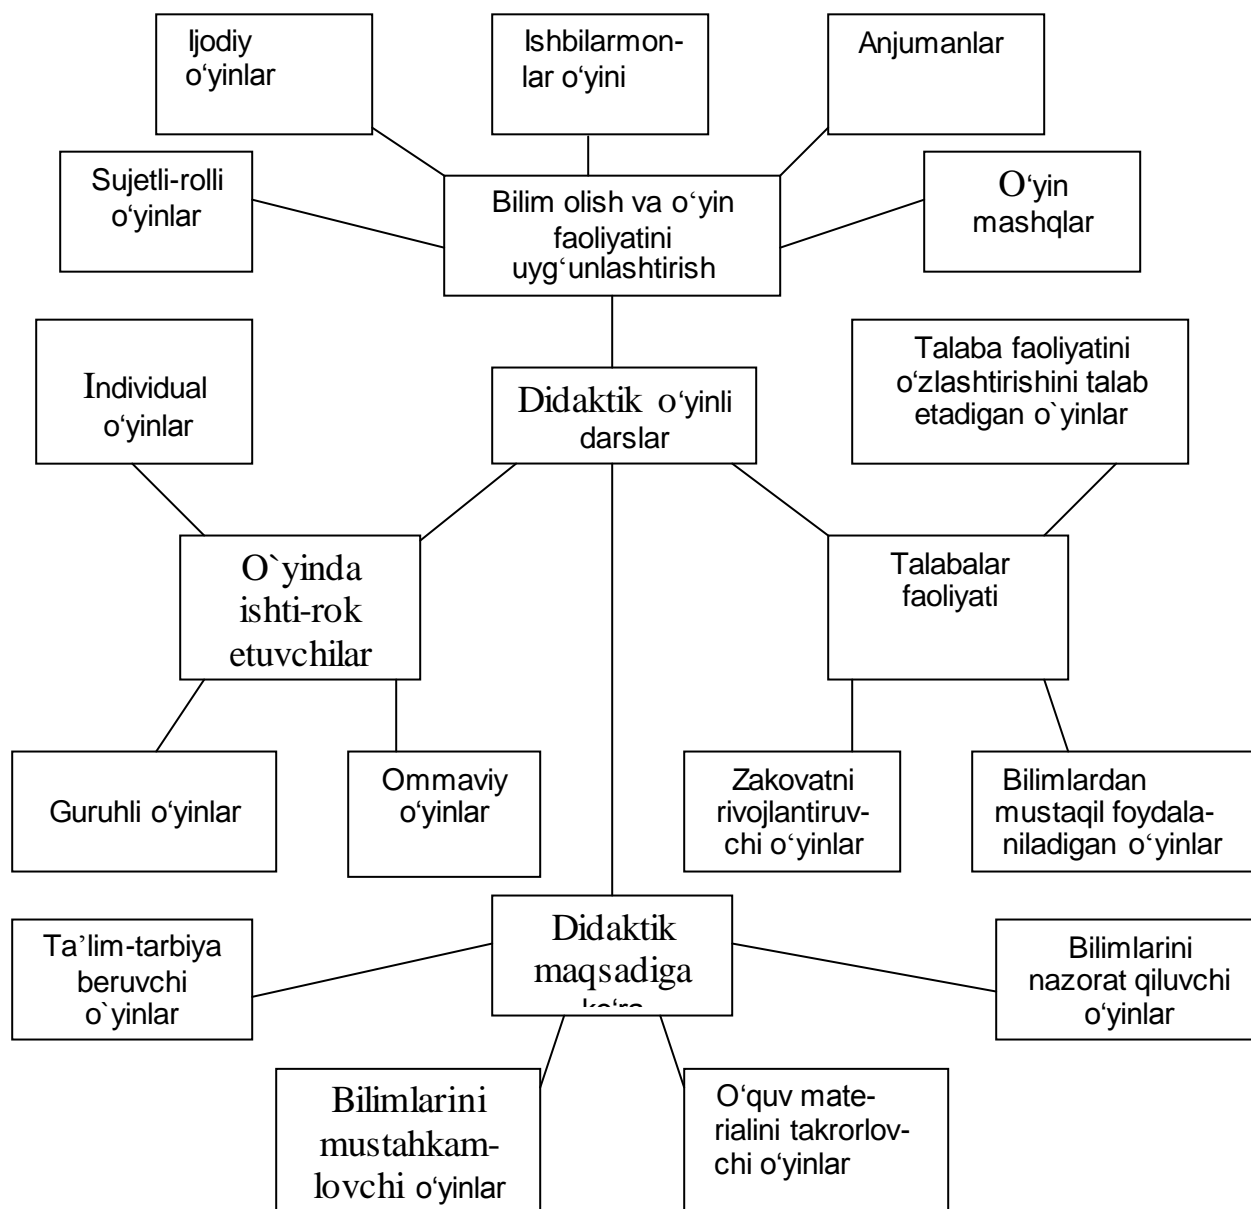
Ijodiy o‘yinlar

Ishbilarmonlar o‘yini

Anjumanlar

Sujetli-rolli o‘yinlar

Bilim olish va o‘yin faoliyatini uyg‘unlashtirish

O‘yin mashqlar

Individual o‘yinlar

Didaktik o‘yinli darslar

Talaba faoliyatini o‘zlashtirishini talab etadigan o`yinlar

O`yinda ishti-rok etuvchilar

Talabalar faoliyati

Guruhli o‘yinlar

Ommaviy o‘yinlar

Zakovatni rivojlantiruvchi o‘yinlar

Bilimlardan mustaqil foydalaniladigan o‘yinlar

Ta’lim-tarbiya beruvchi o`yinlar

Didaktik maqsadiga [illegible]

Bilimlarini nazorat qiluvchi o‘yinlar

Bilimlarini mustahkamlovchi o‘yinlar

O‘quv materialini takrorlovchi o‘yinlar